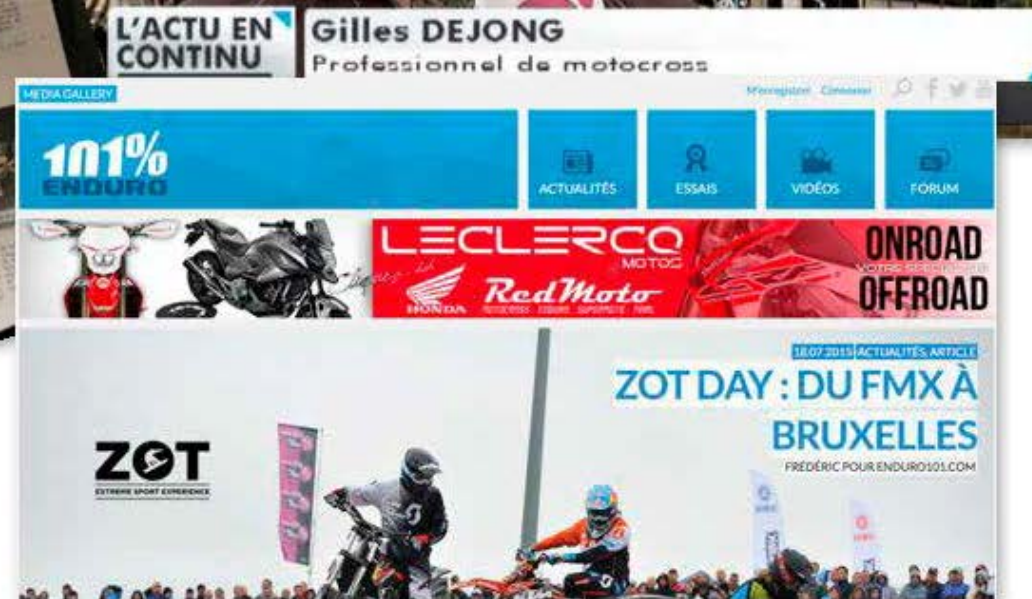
L'ACTU EN CONTINU

Gilles DEJONG

Professionnel de motocross

MEDIA GALLERY

M'enregistrer Connexion

101% ENDURO

ACTUALITÉS

ESSAIS

VIDÉOS

FORUM

LECLERCQ MOTOS

HONDA

RedMoto

ONROAD

VOTRE SPÉCIALISTE

OFFROAD

18.07.2015 ACTUALITÉS, ARTICLE

ZOT DAY : DU FMX À BRUXELLES

FRÉDÉRIC POUR ENDURO101.COM

ZOT

EXTREME SPORT EXPERIENCE